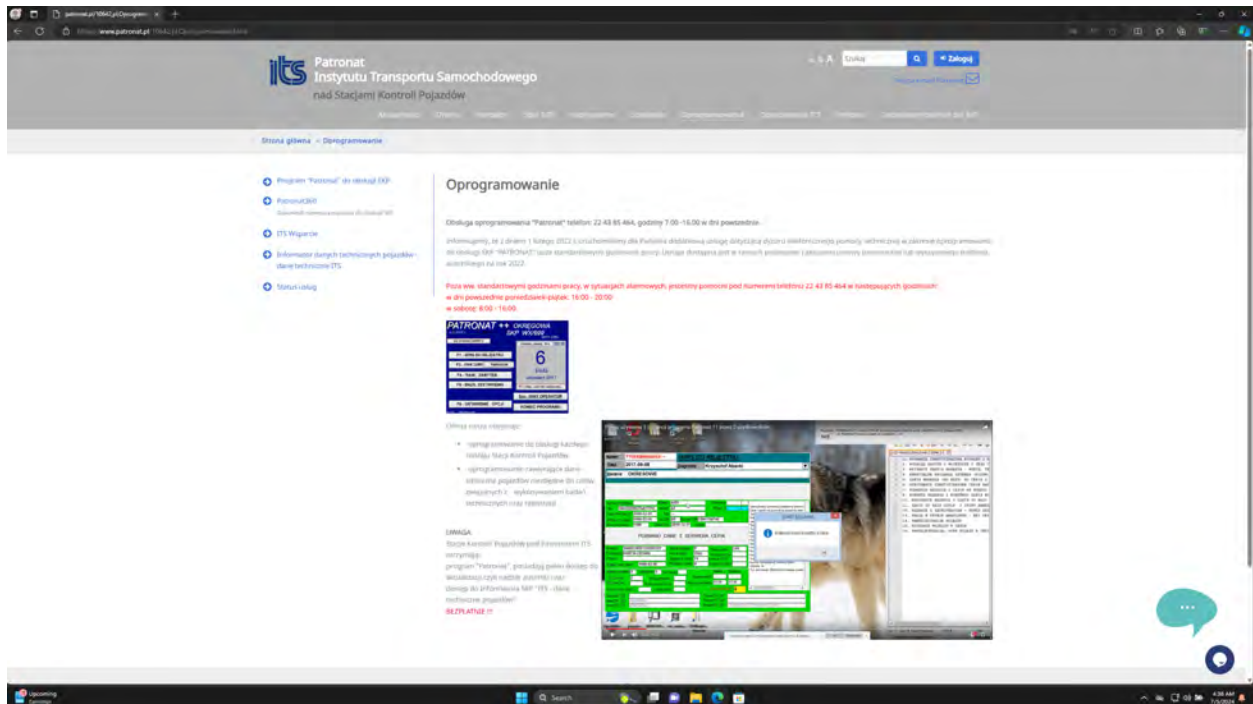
patronat.pl/10642,pl,Oprogramo ×

https://www.patronat.pl/10642,pl,Oprogramowanie.html

Patronat
Instytutu Transportu Samochodowego
nad Stacjami Kontroli Pojazdów

- + A  Szukaj  Zaloguj

Strona główna > Oprogramowanie

Program "Patronat" do obsługi SKP

PatronatSKP

ITS Wsparcie

Informator danych technicznych pojazdów - dane techniczne ITS

Status usług

Oprogramowanie

Obsługa oprogramowania "Patronat" telefon: 22 43 85 464, godziny 7:00 -16:00 w dni powszednie.

Informujemy, że z dniem 1 lutego 2022 r. uruchomiliśmy dla Państwa dodatkową usługę dotyczącą dyżuru telefonicznego pomocy technicznej w zakresie oprogramowania do obsługi SKP "PATRONAT" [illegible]

Poza ww. standardowymi godzinami pracy, w sytuacjach alarmowych, prosimy pomocni pod numerem telefonu 22 43 85 464 w następujących godzinach:
w dni powszednie poniedziałek-piątek: 16:00 - 20:00
w soboty: 8:00 - 16:00

PATRONAT ++ OKRĘGOWA SKP
6

Oferta nasza obejmuje:

- oprogramowanie do obsługi każdego rodzaju Stacji Kontroli Pojazdów
- oprogramowanie zawierające dane techniczne pojazdów niezbędne do celów związanych z wykonywaniem badań technicznych oraz rejestracji

UWAGA:
Stacje Kontroli Pojazdów pod Patronatem ITS otrzymują:
program "Patronat", posiadają pełen dostęp do wszystkich aktualizacji oraz dostęp do Informatora SKP "ITS - dane techniczne pojazdów"
BEZPŁATNIE !!!

PODANO ZAMK Z DORODNA CENA

Upcoming
Search
4:36 AM